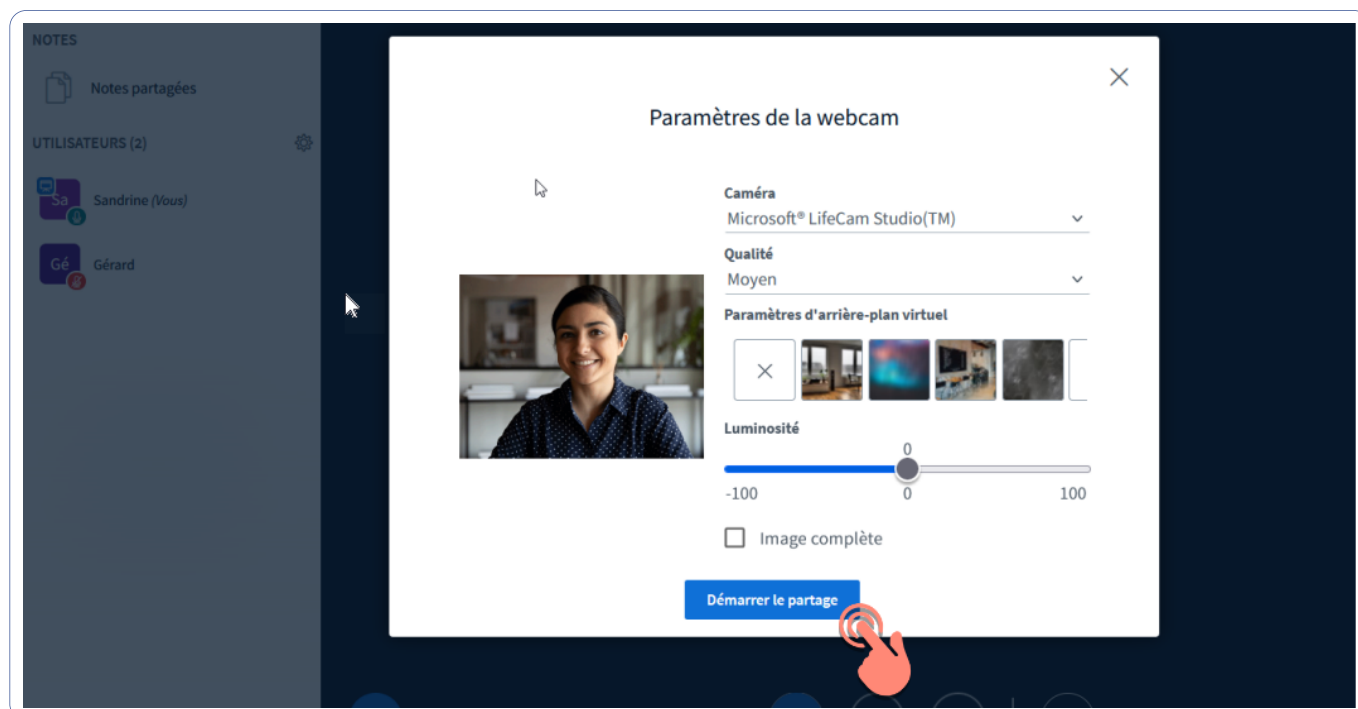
NOTES

Notes partagées

UTILISATEURS (2)

Sa Sandrine *(Vous)*

Gé Gérard

Paramètres de la webcam

Caméra
Microsoft® LifeCam Studio(TM)

Qualité
Moyen

Paramètres d'arrière-plan virtuel

Luminosité
0
-100 0 100

Image complète

Démarrer le partage